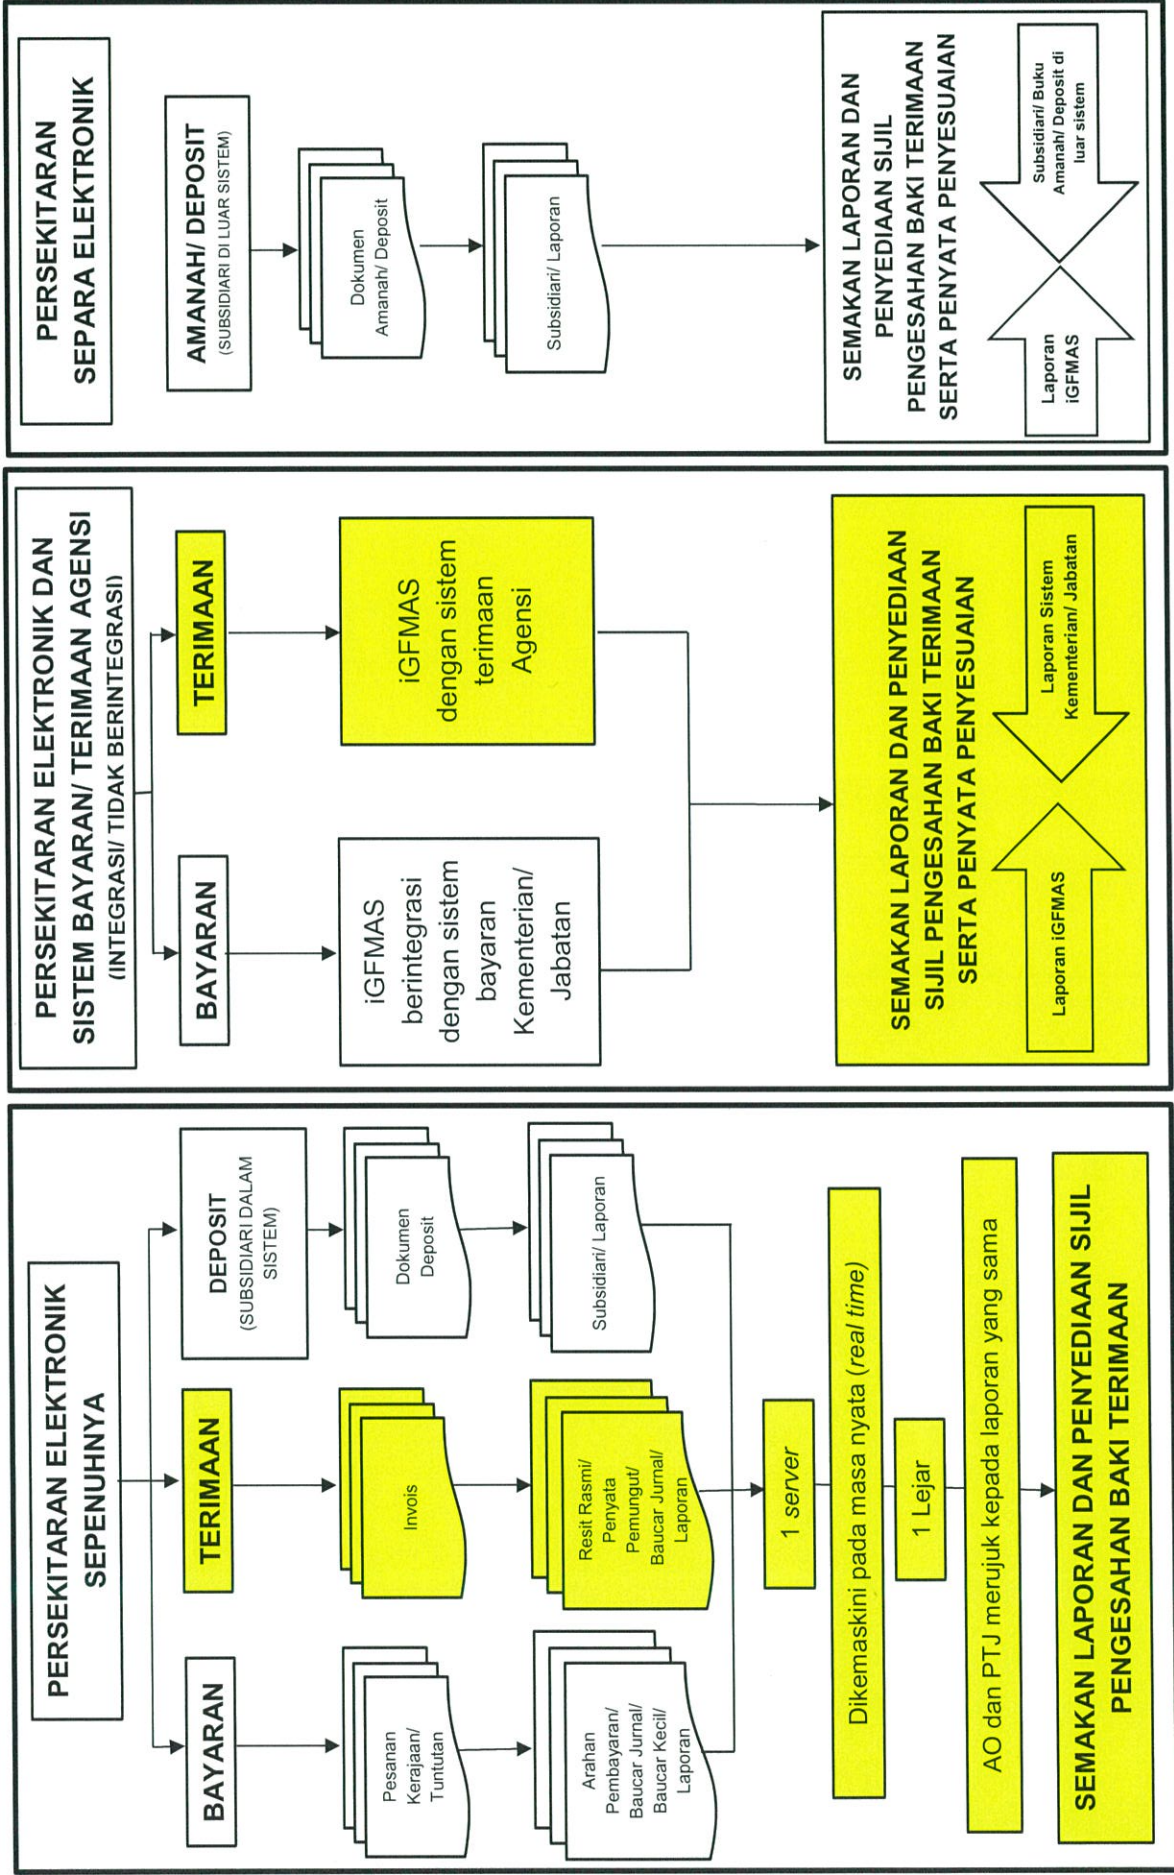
PERSEKITARAN SEPARA ELEKTRONIK

AMANAH/ DEPOSIT
(SUBSIDIARI DI LUAR SISTEM)

Dokumen Amanah/ Deposit

Subsidiari/ Laporan

SEMAKAN LAPORAN DAN PENYEDIAAN SIJIL PENGESAHAN BAKI TERIMAAN SERTA PENYATA PENYESUAIAN

Laporan iGFMAS

Subsidiari/ Buku Amanah/ Deposit di luar sistem

PERSEKITARAN ELEKTRONIK DAN SISTEM BAYARAN/ TERIMAAN AGENSI
(INTEGRASI/ TIDAK BERINTEGRASI)

TERIMAAN

iGFMAS dengan sistem terimaan Agensi

BAYARAN

iGFMAS berintegrasi dengan sistem bayaran Kementerian/ Jabatan

SEMAKAN LAPORAN DAN PENYEDIAAN SIJIL PENGESAHAN BAKI TERIMAAN SERTA PENYATA PENYESUAIAN

Laporan Sistem Kementerian/ Jabatan

Laporan iGFMAS

PERSEKITARAN ELEKTRONIK SEPENUHNYA

DEPOSIT
(SUBSIDIARI DALAM SISTEM)

Dokumen Deposit

Subsidiari/ Laporan

TERIMAAN

Invois

Resit Rasmi/ Penyata Pemungut/ Baucar Jurnal/ Laporan

BAYARAN

Pesanan Kerajaan/ Tuntutan

Arahan Pembayaran/ Baucar Jurnal/ Baucar Kecil/ Laporan

1 server

Dikemaskini pada masa nyata (real time)

1 Lejar

AO dan PTJ merujuk kepada laporan yang sama

SEMAKAN LAPORAN DAN PENYEDIAAN SIJIL PENGESAHAN BAKI TERIMAAN